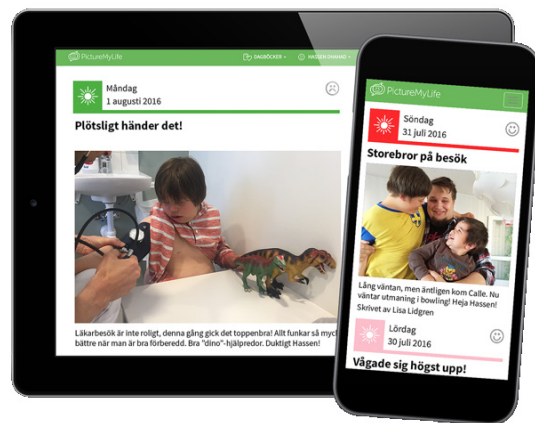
PictureMyLife
DAGBÖCKER
HASSEN OHANAD

Måndag
1 augusti 2016

Plötsligt händer det!

Läkarbesök är inte roligt, denna gång gick det toppenbra! Allt funkar så my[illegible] bättre när man är bra förberedd. Bra "dino"-hjälpredor. Duktigt Hassen!

PictureMyLife

Söndag
31 juli 2016

Storebror på besök

Lång väntan, men äntligen kom Calle. Nu väntar utmaning i bowling! Heja Hassen!
Skrivet av Lisa Lidgren

Lördag
30 juli 2016

Vågade sig högst upp!